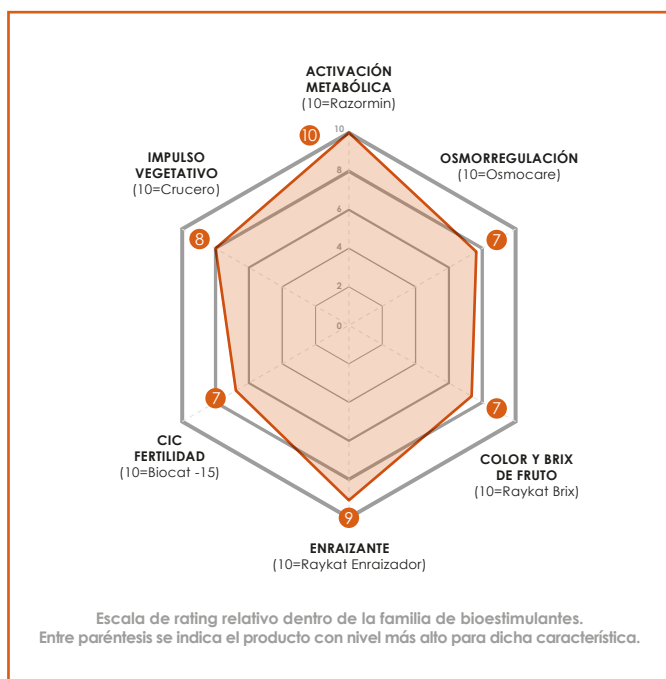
ACTIVACIÓN METABÓLICA
(10=Razormin)

10

10
8
6
4
2
0

IMPULSO VEGETATIVO
(10=Crucero)

8

OSMORREGULACIÓN
(10=Osmocare)

7

7

7

CIC FERTILIDAD
(10=Biocat -15)

COLOR Y BRIX DE FRUTO
(10=Raykat Brix)

9

ENRAIZANTE
(10=Raykat Enraizador)

Escala de rating relativo dentro de la familia de bioestimulantes.
Entre paréntesis se indica el producto con nivel más alto para dicha característica.